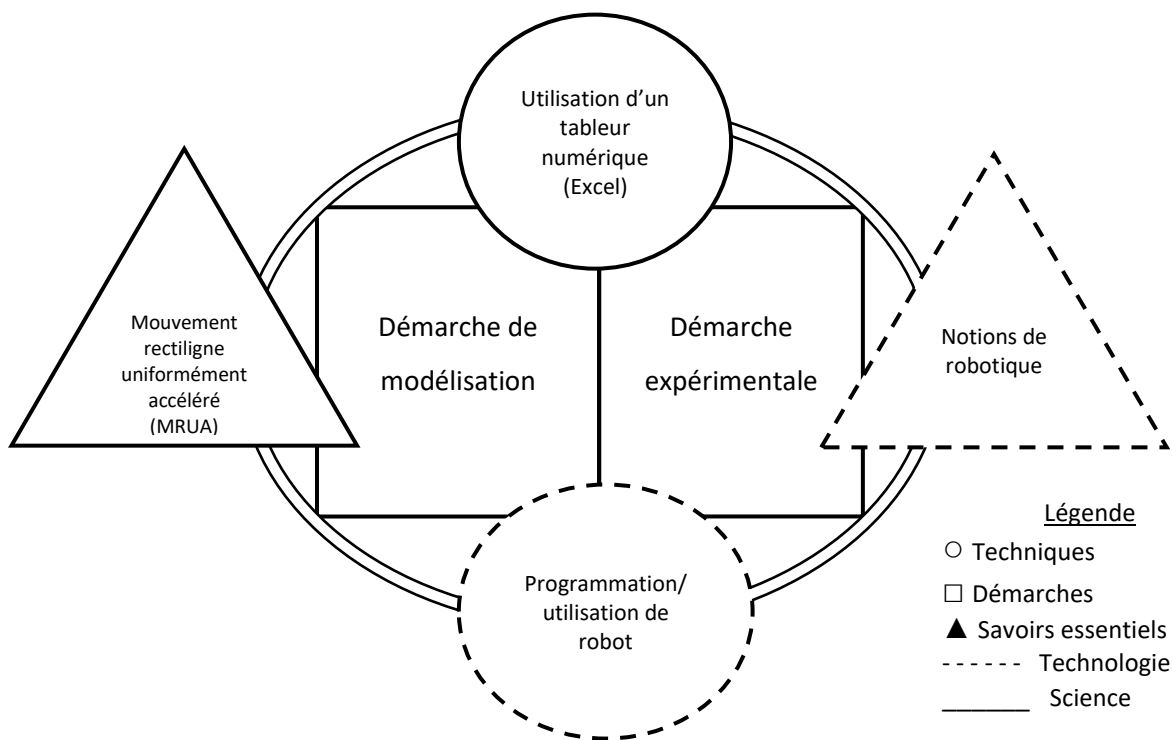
Utilisation d'un tableur numérique (Excel)

Mouvement rectiligne uniformément accéléré (MRUA)

Démarche de modélisation

Démarche expérimentale

Notions de robotique

Programmation/ utilisation de robot

Légende
○ Techniques
□ Démarches
▲ Savoirs essentiels
- - - - - Technologie
_______ Science